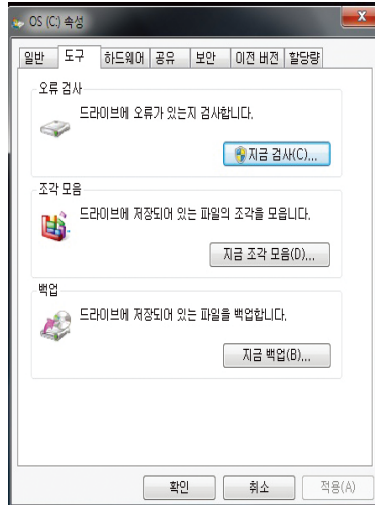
OS (C:) 속성

일반 도구 하드웨어 공유 보안 이전 버전 할당량

오류 검사

드라이브에 오류가 있는지 검사합니다.

지금 검사(C)...

조각 모음

드라이브에 저장되어 있는 파일의 조각을 모음니다.

지금 조각 모음(D)...

백업

드라이브에 저장되어 있는 파일을 백업합니다.

지금 백업(B)...

확인 취소 적용(A)